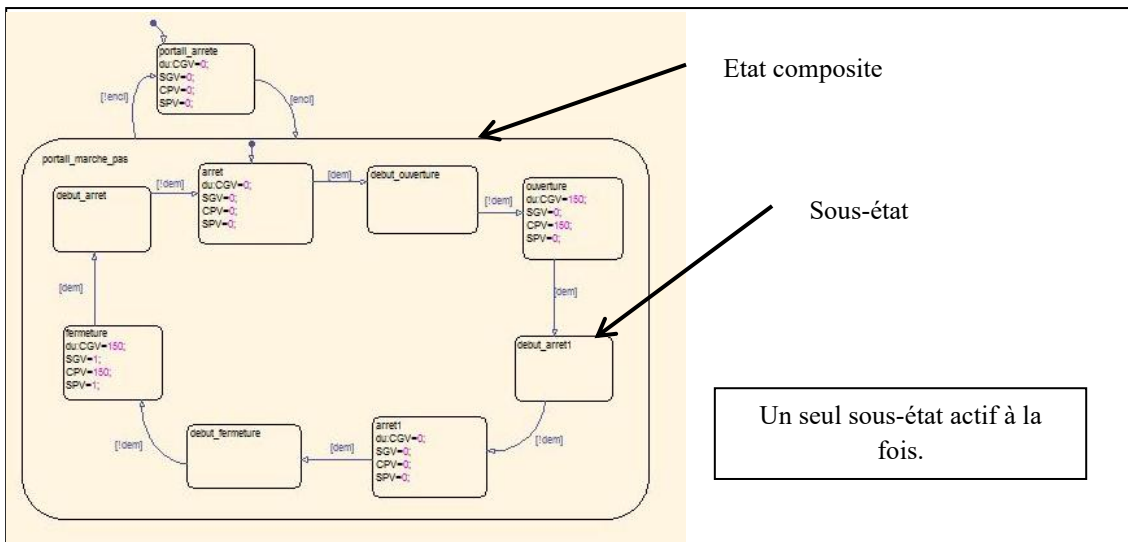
portail_arrete
du:CGV=0;
SGV=0;
CPV=0;
SPV=0;

[!encl]

[encl]

portail_marche_pas

debut_arret

[!dem]

arret
du:CGV=0;
SGV=0;
CPV=0;
SPV=0;

[dem]

debut_ouverture

[!dem]

ouverture
du:CGV=150;
SGV=0;
CPV=150;
SPV=0;

[dem]

debut_arret1

[!dem]

arret1
du:CGV=0;
SGV=0;
CPV=0;
SPV=0;

[dem]

debut_fermeture

[!dem]

fermeture
du:CGV=150;
SGV=1;
CPV=150;
SPV=1;

[dem]

Etat composite

Sous-état

Un seul sous-état actif à la fois.